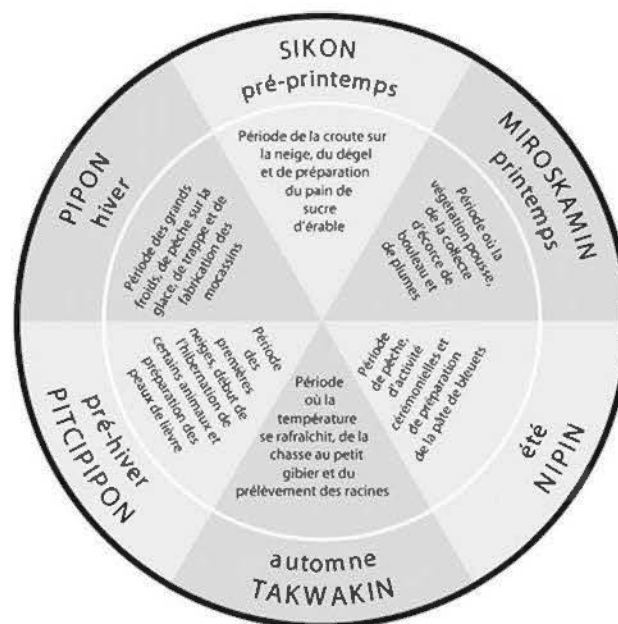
SIKON
pré-printemps

Période de la croute sur la neige, du dégel et de préparation du pain de sucre d'érable

MIROSKAMIN
printemps

Période où la végétation pousse, de la collecte d'écorce de bouleau et de plumes

été
NIPIN

Période de pêche, d'activité cérémonielles et de préparation de la pâte de bleuets

automne
TAKWAKIN

Période où la température se rafraîchit, de la chasse au petit gibier et du prélèvement des racines

pré-hiver
PITCIPIPON

Période des premières neiges, début de l'hibernation de certains animaux et préparation des peaux de lièvre

PIPON
hiver

Période des grands froids, de pêche sur la glace, de trappe et de fabrication des mocassins